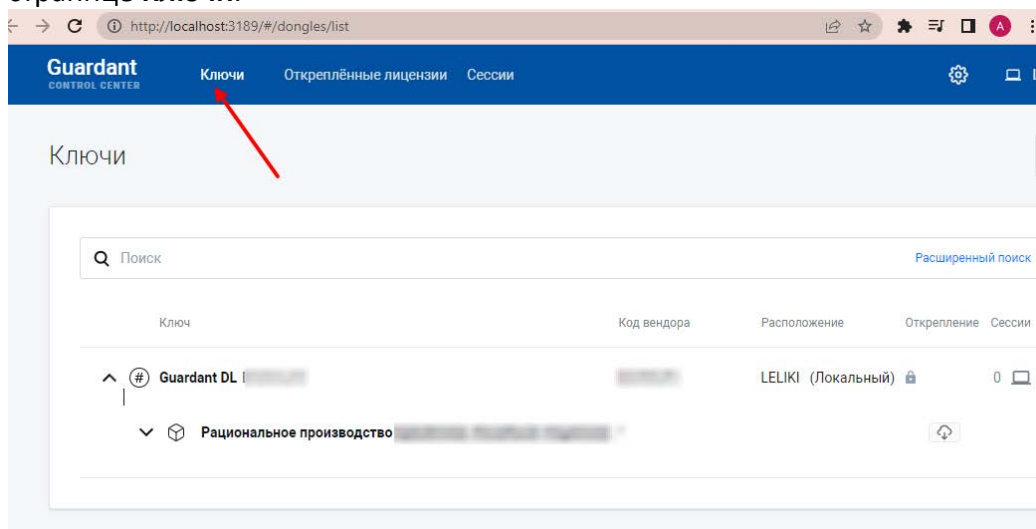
http://localhost:3189/#/dongles/list

Guardant
CONTROL CENTER

Ключи Откреплённые лицензии Сессии

Ключи

Поиск

Расширенный поиск

| Ключ | Код вендора | Расположение | Открепление | Сессии |
|---|---|---|---|---|
| Guardant DL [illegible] | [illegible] | LELIKI (Локальный) | | 0 |
| Рациональное производство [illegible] | | | | |